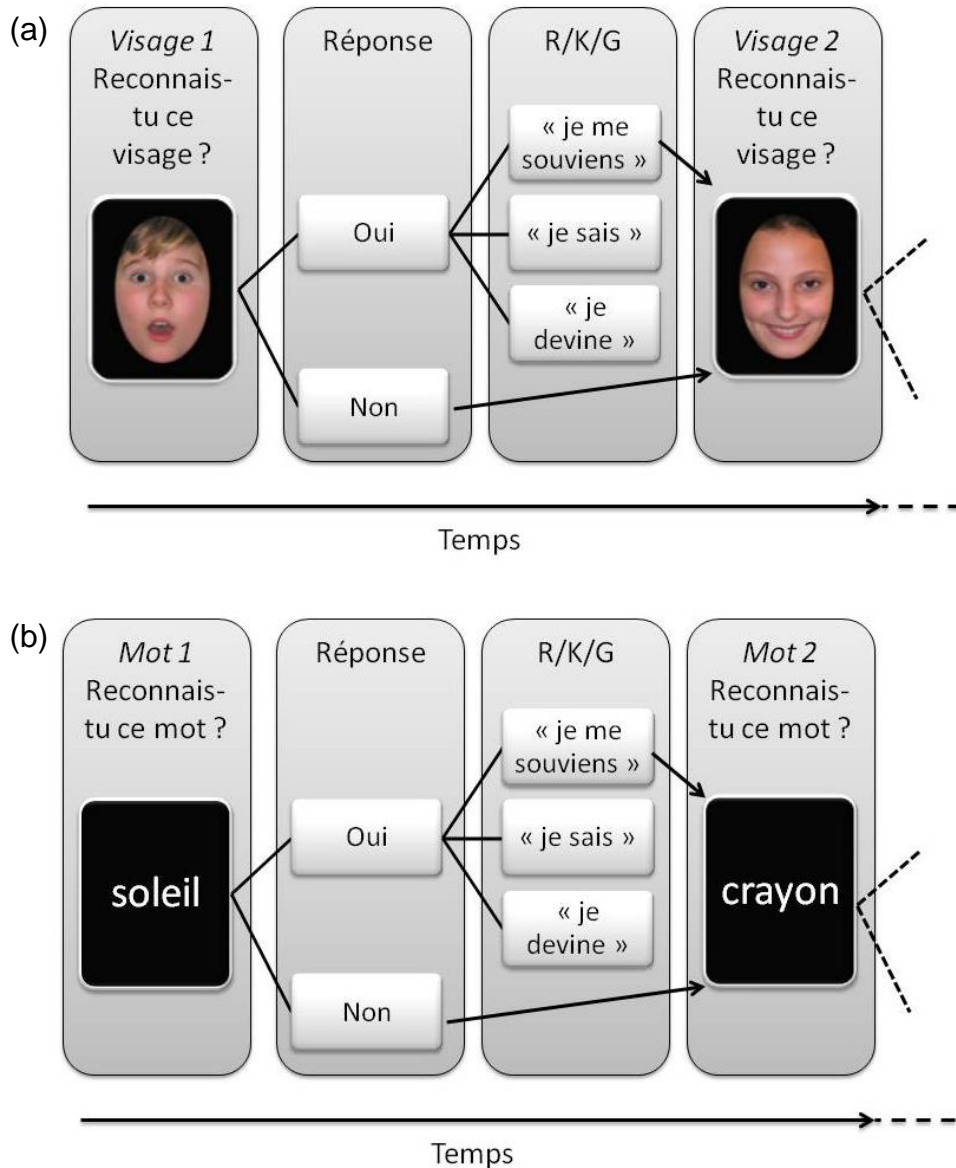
(a)

Visage 1
Reconnais-tu ce visage ?

Réponse

Oui

Non

R/K/G

« je me souviens »

« je sais »

« je devine »

Visage 2
Reconnais-tu ce visage ?

Temps

(b)

Mot 1
Reconnais-tu ce mot ?

soleil

Réponse

Oui

Non

R/K/G

« je me souviens »

« je sais »

« je devine »

Mot 2
Reconnais-tu ce mot ?

crayon

Temps